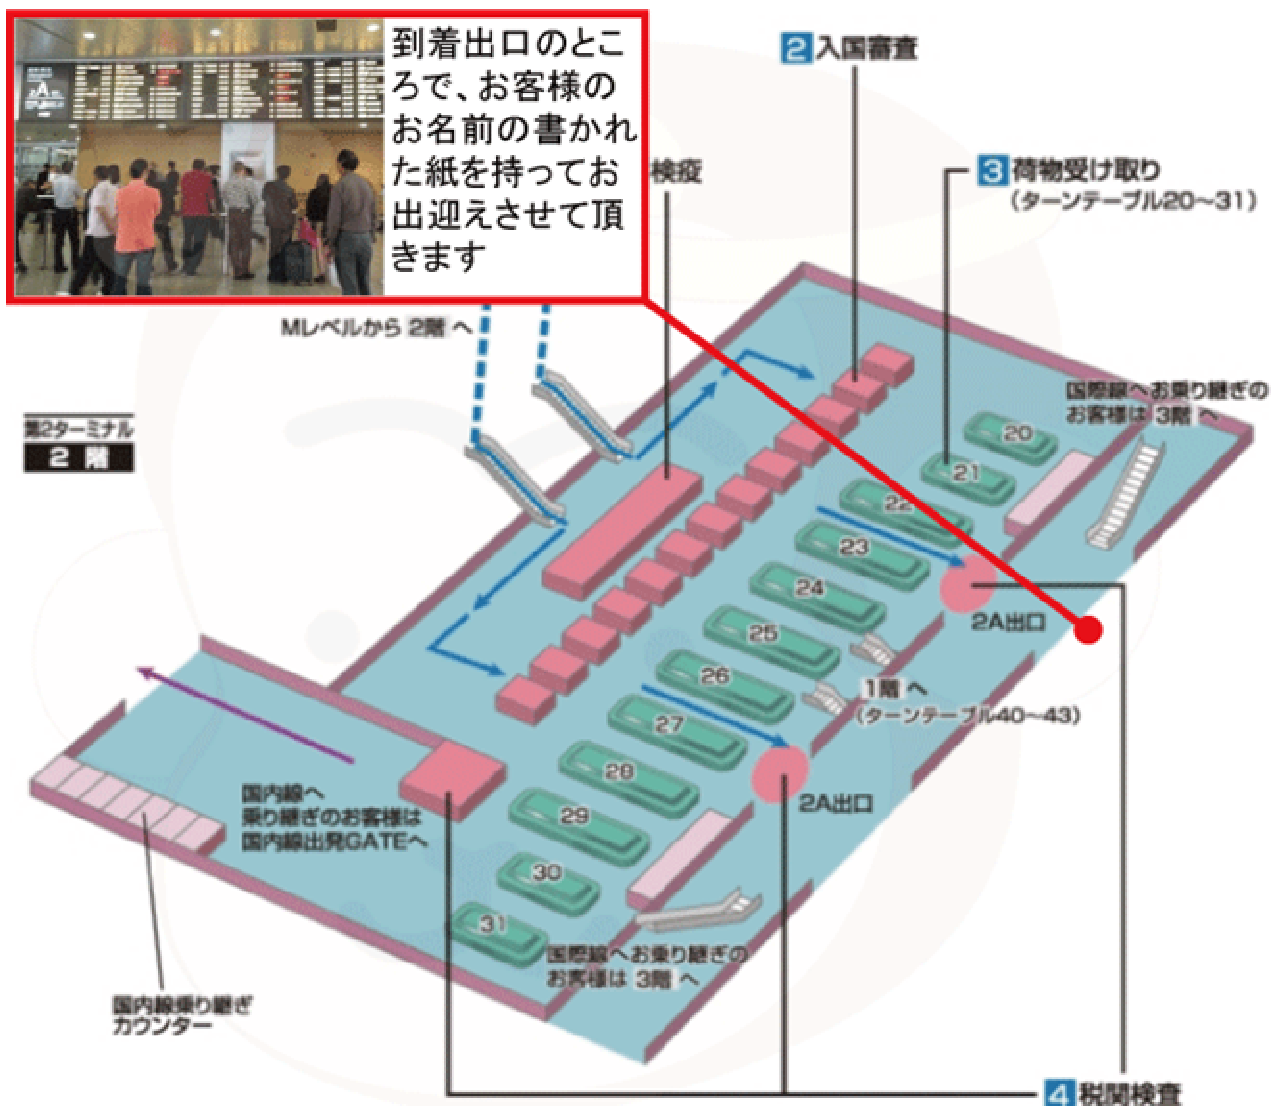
到着出口のところで、お客様のお名前の書かれた紙を持ってお出迎えさせて頂きます

2 入国審査

検疫

3 荷物受け取り
（ターンテーブル20~31）

Mレベルから 2階 へ

第2ターミナル
2 階

国際線へお乗り継ぎのお客様は 3階 へ

20
21
22
23
24
25
26
27
28
29
30
31

2A出口

1階 へ
（ターンテーブル40~43）

2A出口

国内線へ乗り継ぎのお客様は国内線出発GATEへ

国際線へお乗り継ぎのお客様は 3階 へ

国内線乗り継ぎカウンター

4 税関検査